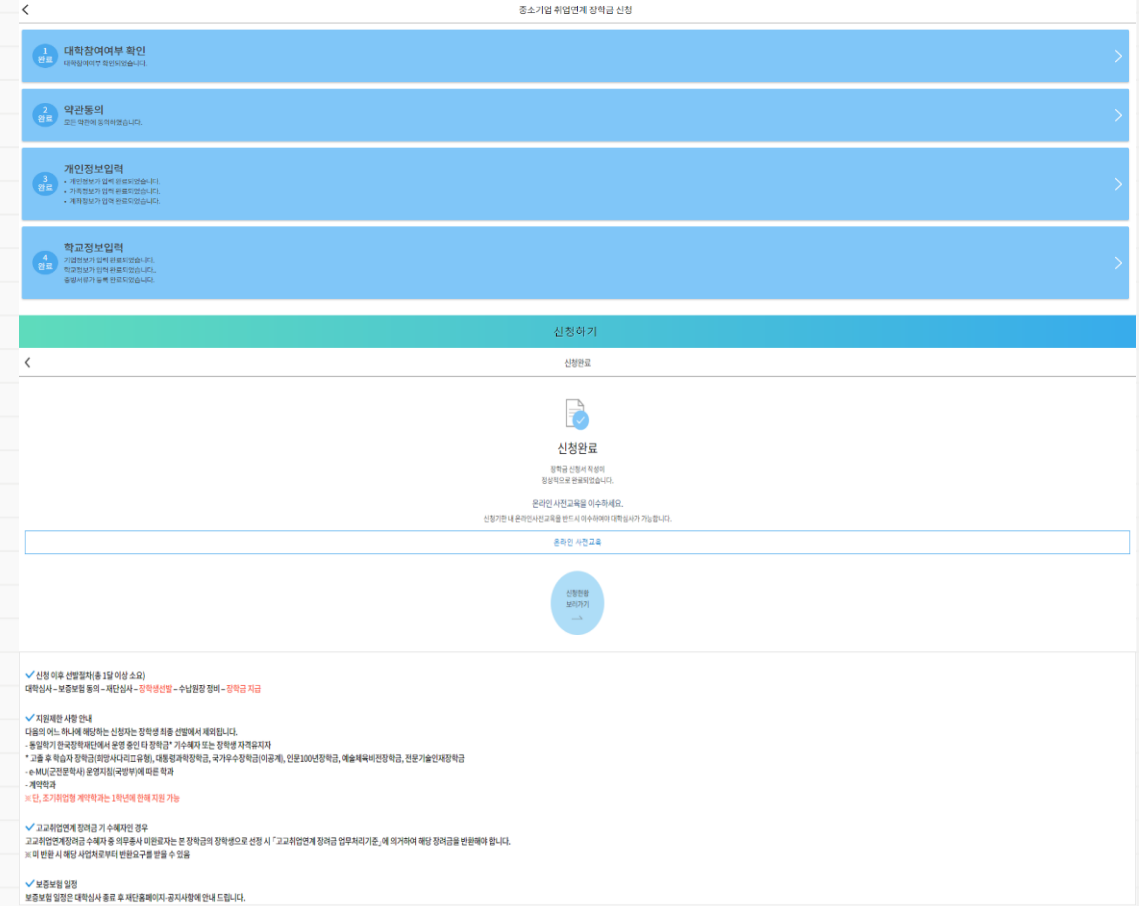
중소기업 취업연계 장학금 신청

1 완료
대학참여여부 확인
대학참여여부 확인되었습니다.

2 완료
약관동의
모든 약관에 동의하였습니다.

3 완료
개인정보입력
• 개인정보가 입력 완료되었습니다.
• 가족정보가 입력 완료되었습니다.
• 계좌정보가 입력 완료되었습니다.

4 완료
학교정보입력
기업정보가 입력 완료되었습니다.
학교정보가 입력 완료되었습니다.
증빙서류가 등록 완료되었습니다.

신청하기

신청완료

신청완료
장학금 신청서 작성이 정상적으로 완료되었습니다.

온라인 사전교육을 이수하세요.
신청기한 내 온라인사전교육을 반드시 이수하셔야 대학심사가 가능합니다.

온라인 사전교육

신청현황 보러가기

신청 이후 선발절차(총 1달 이상 소요)
대학심사 – 보증보험 동의 – 재단심사 – 장학생선발 – 수납원장 정비 – 장학금 지급

지원제한 사항 안내
다음의 어느 하나에 해당하는 신청자는 장학생 최종 선발에서 제외됩니다.
- 동일학기 한국장학재단에서 운영 중인 타 장학금* 기수혜자 또는 장학생 자격유지자
* 고졸 후 학습자 장학금(희망사다리Ⅱ유형), 대통령과학장학금, 국가우수장학금(이공계), 인문100년장학금, 예술체육비전장학금, 전문기술인재장학금
- e-MU(군전문학사) 운영지침(국방부)에 따른 학과
- 계약학과
※ 단, 조기취업형 계약학과는 1학년에 한해 지원 가능

고교취업연계 장려금 기 수혜자인 경우
고교취업연계장려금 수혜자 중 의무종사 미완료자는 본 장학금의 장학생으로 선정 시 「고교취업연계 장려금 업무처리기준」에 의거하여 해당 장려금을 반환해야 합니다.
※ 미 반환 시 해당 사업처로부터 반환요구를 받을 수 있음

보증보험 일정
보증보험 일정은 대학심사 종료 후 재단홈페이지-공지사항에 안내 드립니다.